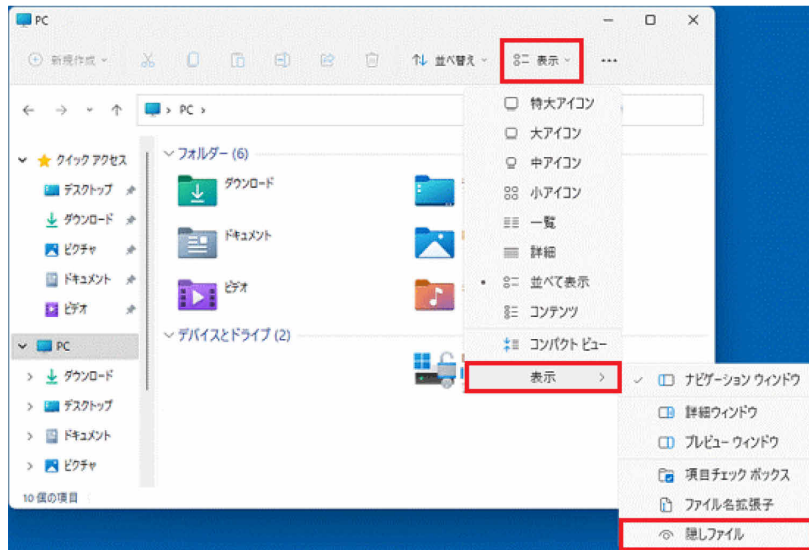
PC

新規作成 並べ替え 表示 ...

PC >

クイック アクセス
デスクトップ
ダウンロード
ピクチャ
ドキュメント
ビデオ

PC
ダウンロード
デスクトップ
ドキュメント
ピクチャ

10 個の項目

フォルダー (6)
ダウンロード
ドキュメント
ビデオ

デバイスとドライブ (2)

特大アイコン
大アイコン
中アイコン
小アイコン
一覧
詳細
並べて表示
コンテンツ
コンパクト ビュー
表示

ナビゲーション ウィンドウ
詳細ウィンドウ
プレビュー ウィンドウ
項目チェック ボックス
ファイル名拡張子
隠しファイル